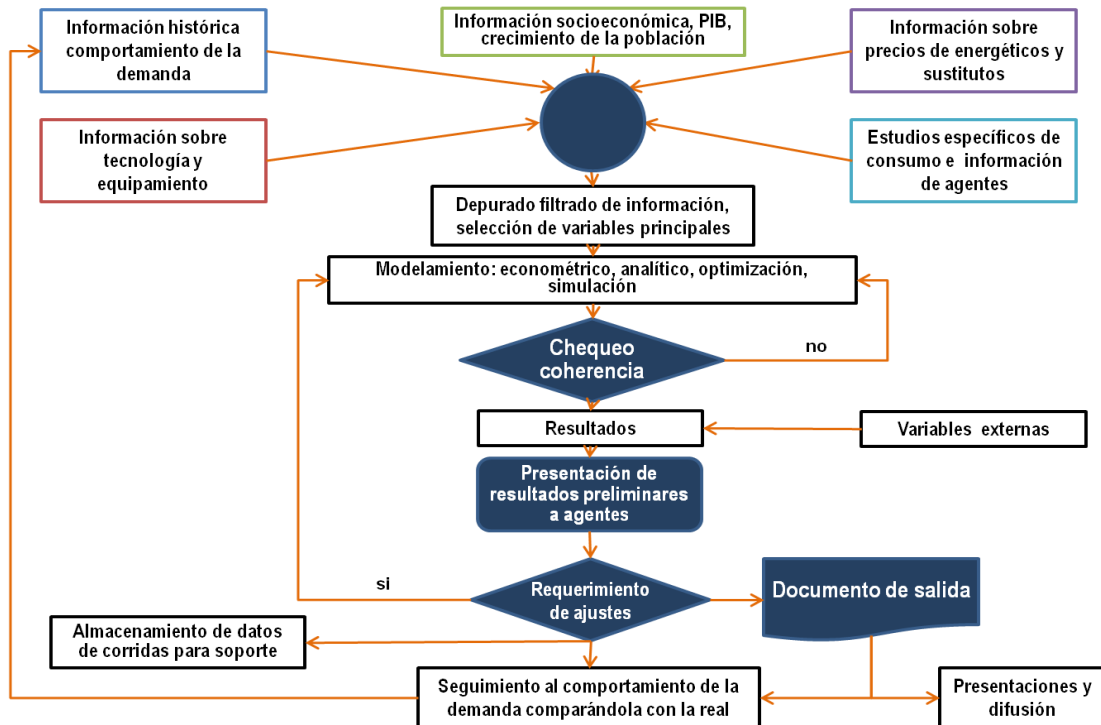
Información histórica comportamiento de la demanda

Información socioeconómica, PIB, crecimiento de la población

Información sobre precios de energéticos y sustitutos

Información sobre tecnología y equipamiento

Estudios específicos de consumo e información de agentes

Depurado filtrado de información, selección de variables principales

Modelamiento: econométrico, analítico, optimización, simulación

Chequeo coherencia

no

Resultados

Variables externas

Presentación de resultados preliminares a agentes

si

Requerimiento de ajustes

Documento de salida

Almacenamiento de datos de corridas para soporte

Seguimiento al comportamiento de la demanda comparándola con la real

Presentaciones y difusión